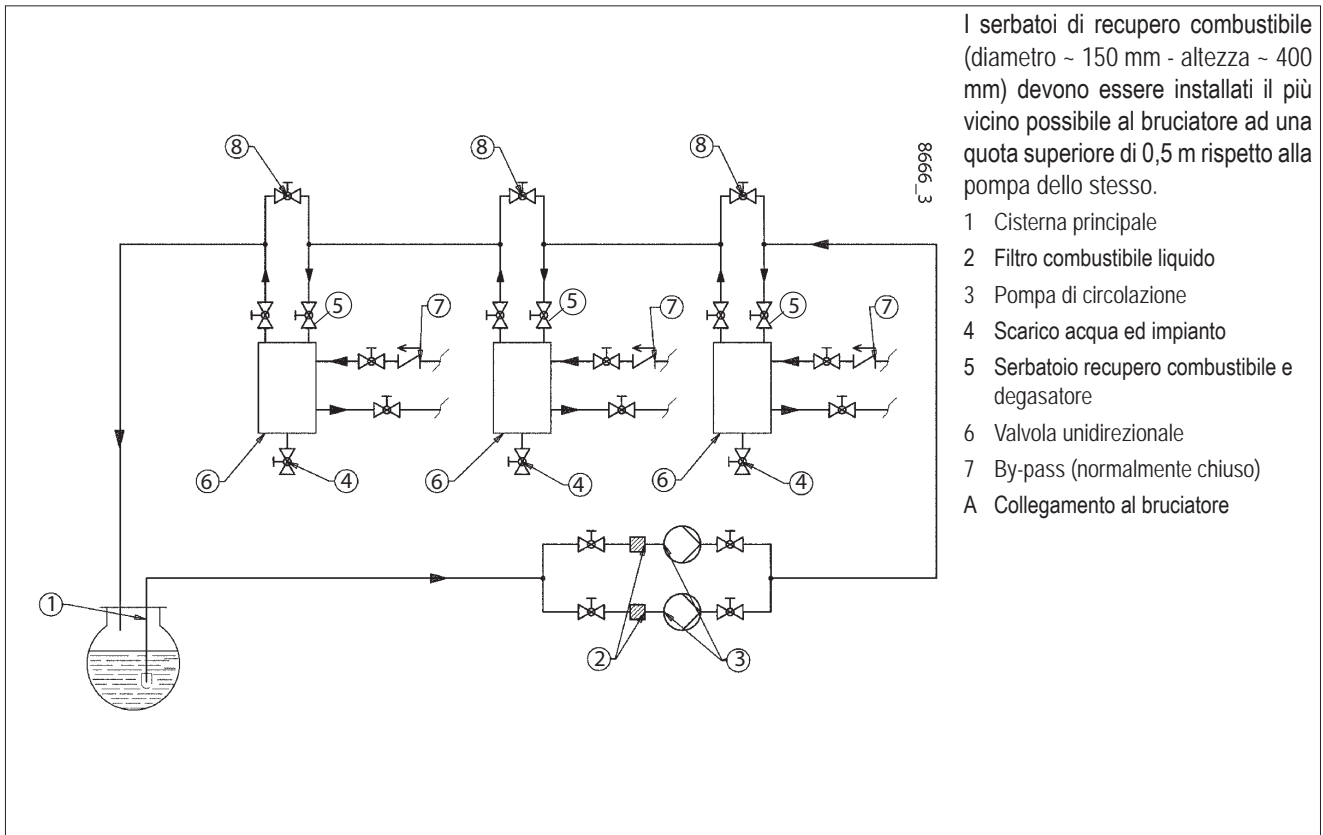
8
8
8
8666_3
5
7
5
7
5
7
6
4
6
4
6
4
1
2
3

I serbatoi di recupero combustibile (diametro ~ 150 mm - altezza ~ 400 mm) devono essere installati il più vicino possibile al bruciatore ad una quota superiore di 0,5 m rispetto alla pompa dello stesso.

1 Cisterna principale
2 Filtro combustibile liquido
3 Pompa di circolazione
4 Scarico acqua ed impianto
5 Serbatoio recupero combustibile e degasatore
6 Valvola unidirezionale
7 By-pass (normalmente chiuso)
A Collegamento al bruciatore